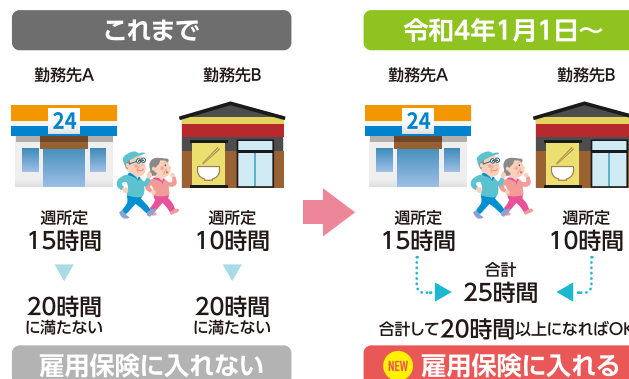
これまで

勤務先A

24

勤務先B

週所定
15時間

週所定
10時間

20時間
に満たない

20時間
に満たない

雇用保険に入れない

令和4年1月1日〜

勤務先A

24

勤務先B

週所定
15時間

週所定
10時間

合計
25時間

合計して20時間以上になればOK

NEW 雇用保険に入れる